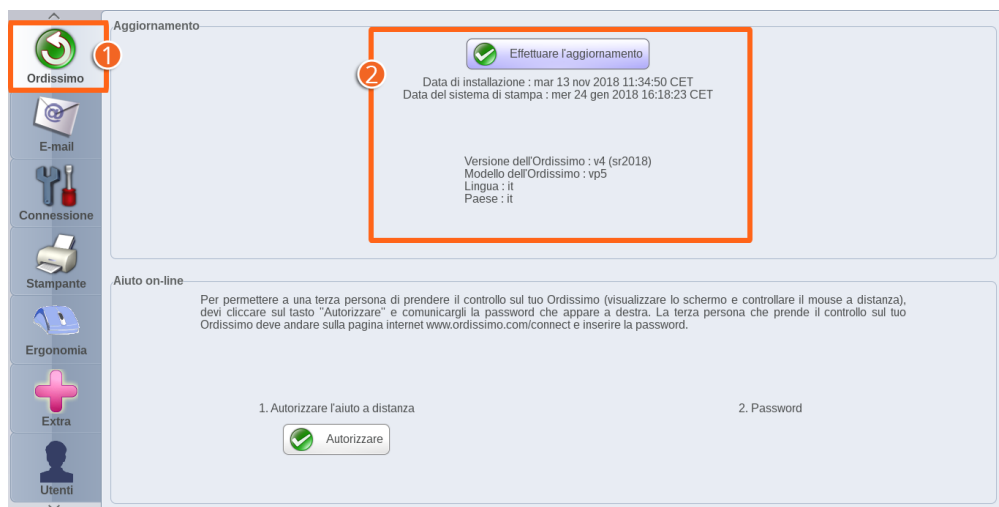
Ordissimo
1
E-mail
Connessione
Stampante
Ergonomia
Extra
Utenti

Aggiornamento

2

Effettuare l'aggiornamento

Data di installazione : mar 13 nov 2018 11:34:50 CET
Data del sistema di stampa : mer 24 gen 2018 16:18:23 CET

Versione dell'Ordissimo : v4 (sr2018)
Modello dell'Ordissimo : vp5
Lingua : it
Paese : it

Aiuto on-line

Per permettere a una terza persona di prendere il controllo sul tuo Ordissimo (visualizzare lo schermo e controllare il mouse a distanza), devi cliccare sul tasto "Autorizzare" e comunicargli la password che appare a destra. La terza persona che prende il controllo sul tuo Ordissimo deve andare sulla pagina internet www.ordissimo.com/connect e inserire la password.

1. Autorizzare l'aiuto a distanza

Autorizzare

2. Password